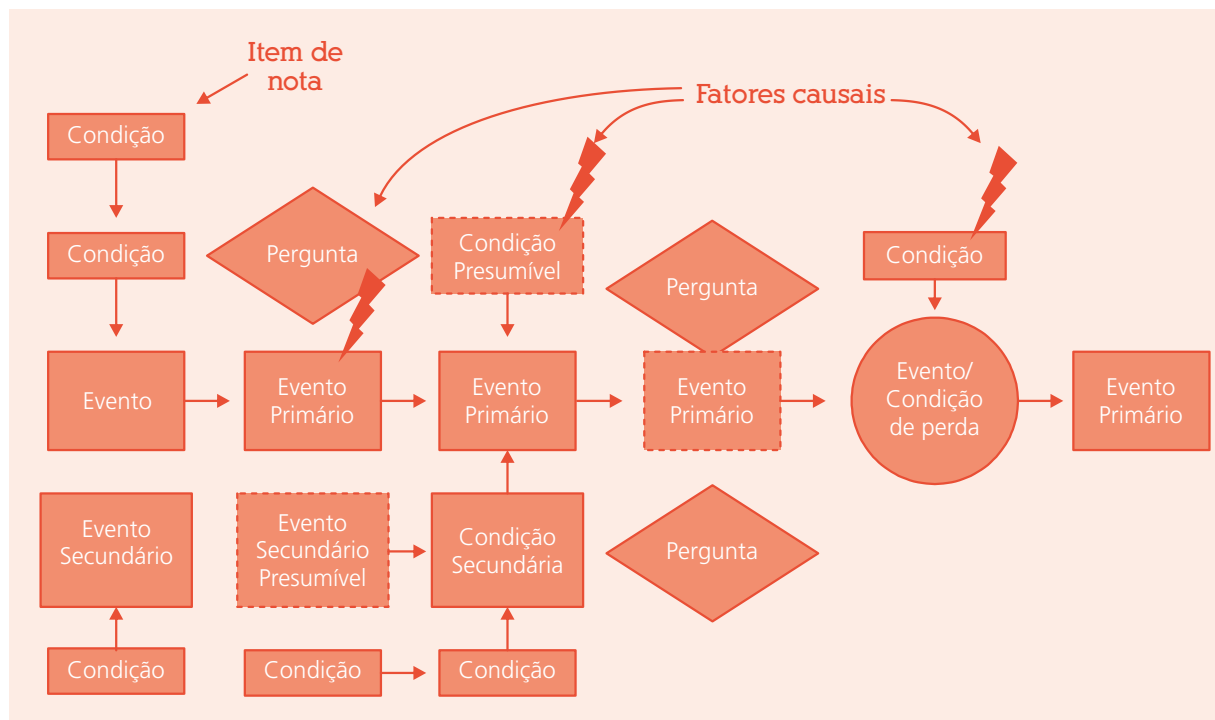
Item de nota

Fatores causais

Condição

Condição

Pergunta

Condição Presumível

Pergunta

Condição

Evento

Evento Primário

Evento Primário

Evento Primário

Evento/ Condição de perda

Evento Primário

Evento Secundário

Evento Secundário Presumível

Condição Secundária

Pergunta

Condição

Condição

Condição